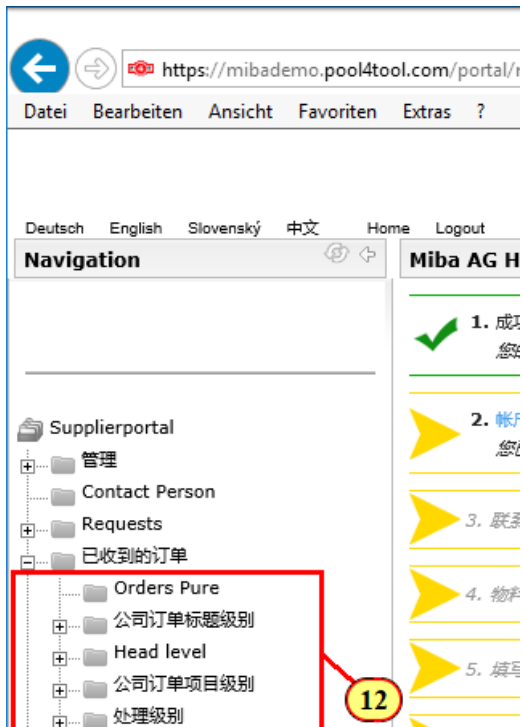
https://mibademo.pool4tool.com/portal/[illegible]

Datei Bearbeiten Ansicht Favoriten Extras ?

Deutsch English Slovenský 中文 Home Logout

Navigation

Miba AG H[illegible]

1. 成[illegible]
您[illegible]

2. 帐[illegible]
您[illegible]

3. 联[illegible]

4. 物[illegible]

5. 填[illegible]

Supplierportal
管理
Contact Person
Requests
已收到的订单
Orders Pure
公司订单标题级别
Head level
公司订单项目级别
处理级别

12